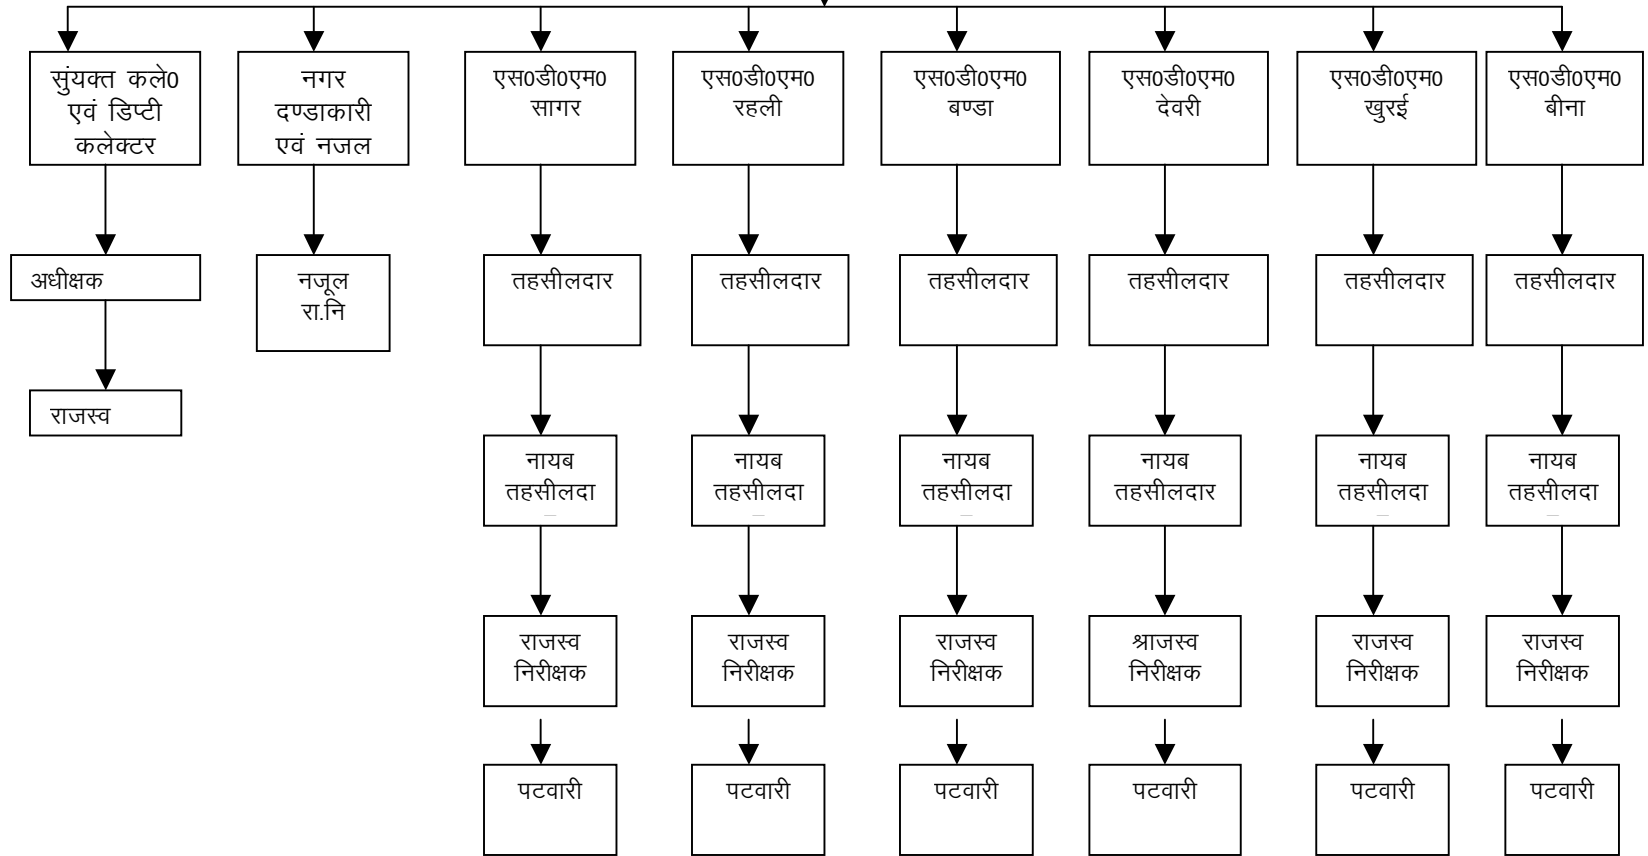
सुंयक्त कले0 एवं डिप्टी कलेक्टर

अधीक्षक

राजस्व

नगर दण्डाकारी एवं नजल

नजूल रा.नि

एस0डी0एम0 सागर

तहसीलदार

नायब तहसीलदा

राजस्व निरीक्षक

पटवारी

एस0डी0एम0 रहली

तहसीलदार

नायब तहसीलदा

राजस्व निरीक्षक

पटवारी

एस0डी0एम0 बण्डा

तहसीलदार

नायब तहसीलदा

राजस्व निरीक्षक

पटवारी

एस0डी0एम0 देवरी

तहसीलदार

नायब तहसीलदार

श्राजस्व निरीक्षक

पटवारी

एस0डी0एम0 खुरई

तहसीलदार

नायब तहसीलदा

राजस्व निरीक्षक

पटवारी

एस0डी0एम0 बीना

तहसीलदार

नायब तहसीलदा

राजस्व निरीक्षक

पटवारी